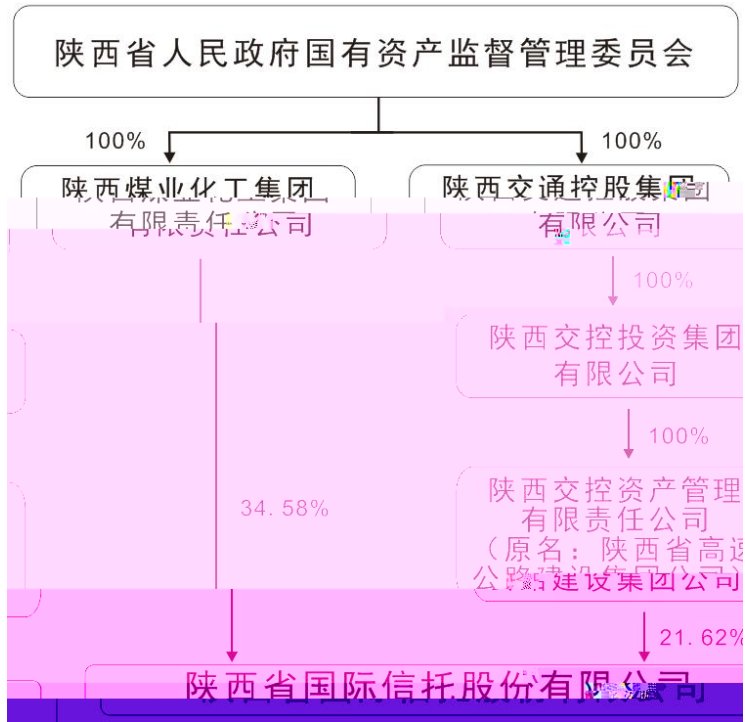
陕西省人民政府国有资产监督管理委员会

100%

100%

陕西煤业化工集团有限责任公司

陕西交通控股集团有限公司

100%

陕西交控投资集团有限公司

100%

34.58%

陕西交控资产管理有限责任公司（原名：陕西省高速公路建设集团公司）

21.62%

陕西省国际信托股份有限公司